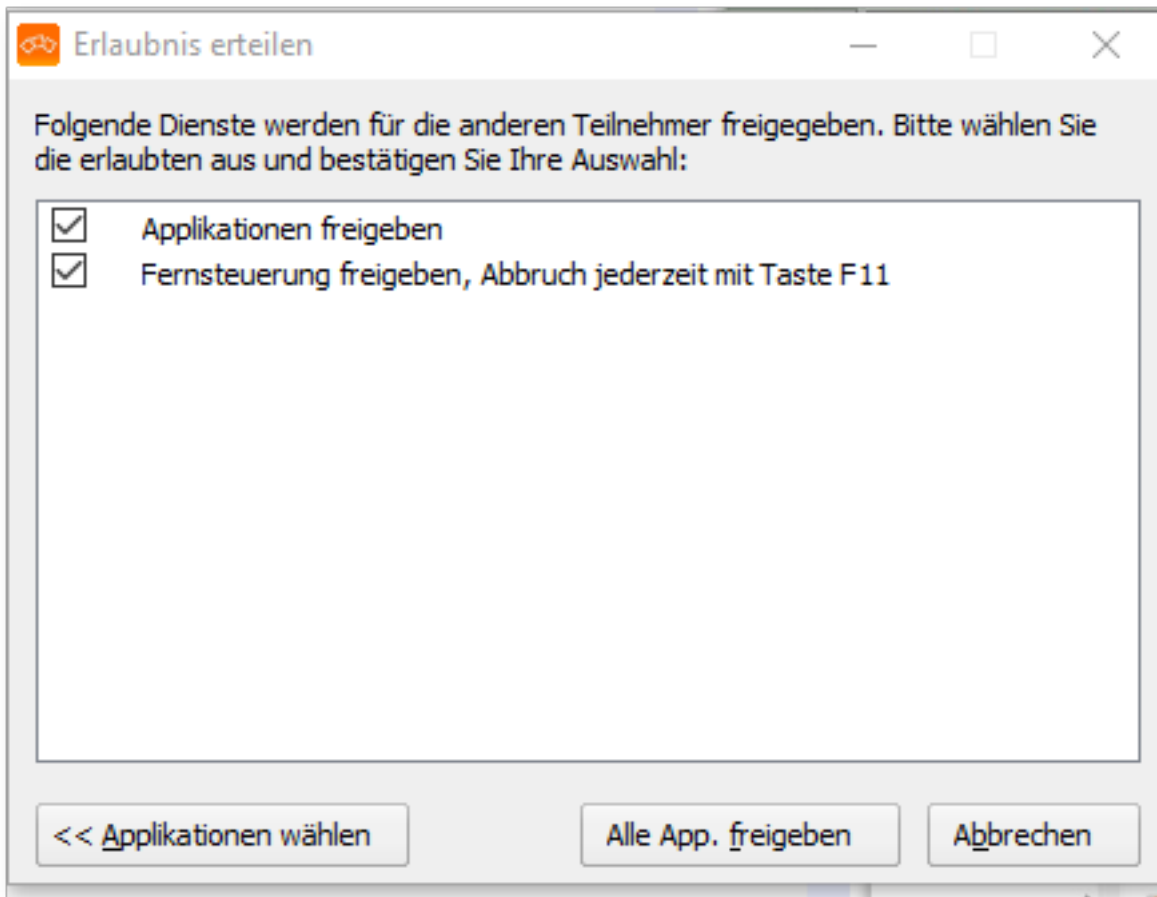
Erlaubnis erteilen

Folgende Dienste werden für die anderen Teilnehmer freigegeben. Bitte wählen Sie die erlaubten aus und bestätigen Sie Ihre Auswahl:

Applikationen freigeben
Fernsteuerung freigeben, Abbruch jederzeit mit Taste F11

<< Applikationen wählen
Alle App. freigeben
Abbrechen